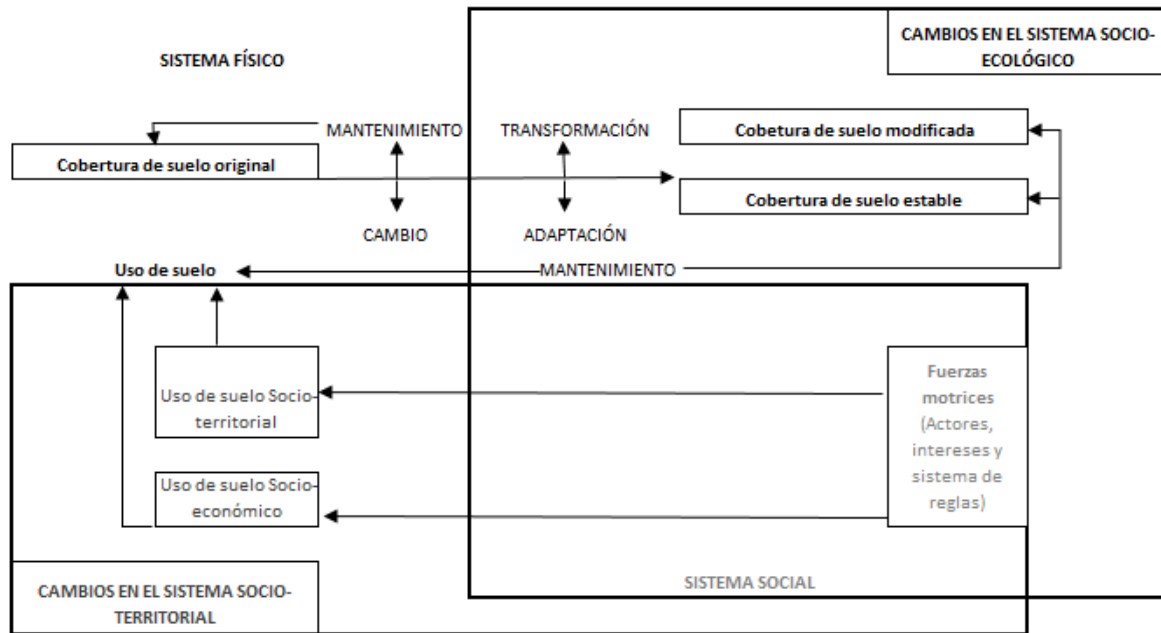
SISTEMA FÍSICO

CAMBIOS EN EL SISTEMA SOCIO-ECOLÓGICO

MANTENIMIENTO

TRANSFORMACIÓN

Cobetura de suelo modificada

Cobertura de suelo original

Cobertura de suelo estable

CAMBIO

ADAPTACIÓN

Uso de suelo

MANTENIMIENTO

Uso de suelo Socio-territorial

Fuerzas motrices (Actores, intereses y sistema de reglas)

Uso de suelo Socio-económico

SISTEMA SOCIAL

CAMBIOS EN EL SISTEMA SOCIO-TERRITORIAL